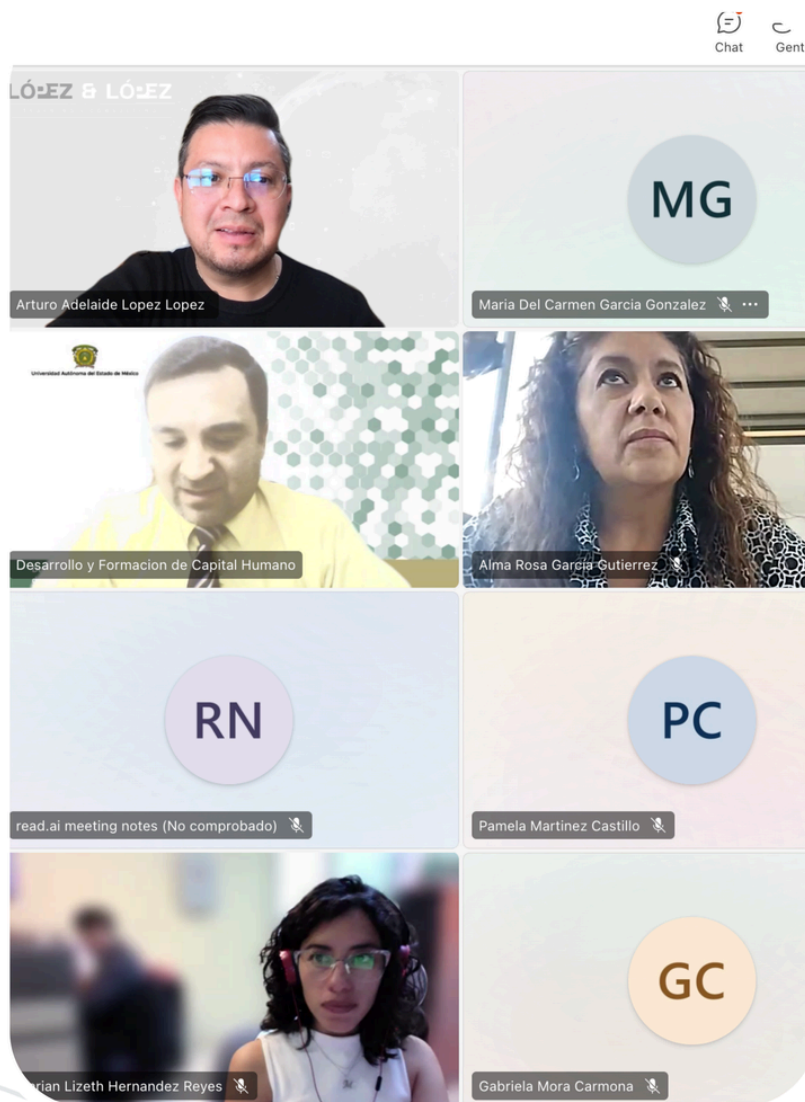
Chat Gent

LÓPEZ & LÓPEZ

Arturo Adelaide Lopez Lopez

MG

Maria Del Carmen Garcia Gonzalez

Universidad Autónoma del Estado de México

Desarrollo y Formacion de Capital Humano

Alma Rosa Garcia Gutierrez

RN

read.ai meeting notes (No comprobado)

PC

Pamela Martinez Castillo

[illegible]arian Lizeth Hernandez Reyes

GC

Gabriela Mora Carmona